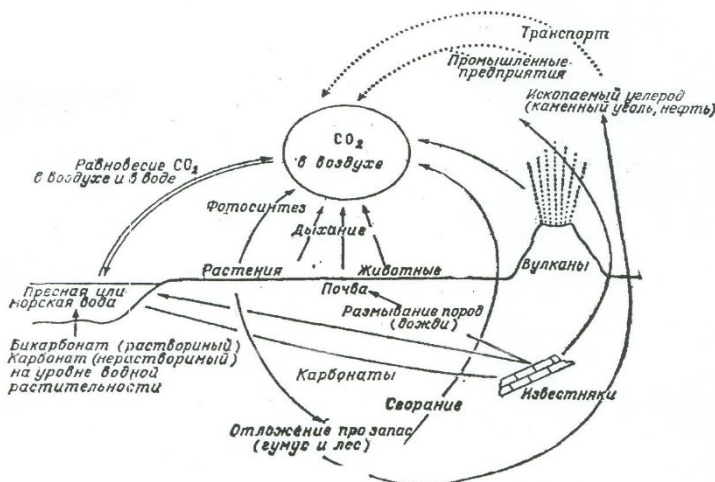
Транспорт

Промышленные предприятия

Ископаемый углерод (каменный уголь, нефть)

$CO_2$ в воздухе

Равновесие $CO_2$ в воздухе и в воде

Фотосинтез

Дыхание

Растения

Животные

Вулканы

Пресная или морская вода

Почва

Размывание пород (дожди)

Бикарбонат (растворимый) Карбонат (нерастворимый) на уровне водной растительности

Карбонаты

Сгорание

Известняки

Отложение про запас (гумус и лес)